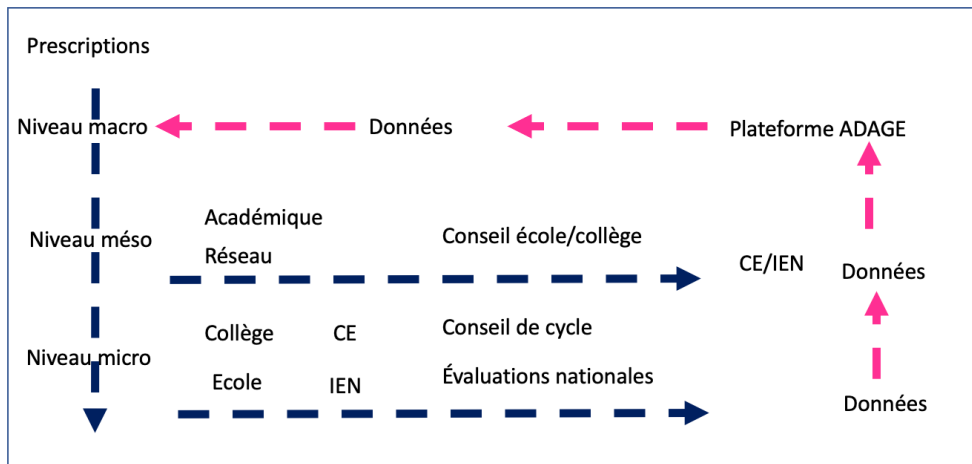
Prescriptions

Niveau macro

Données

Plateforme ADAGE

Académique

Niveau méso

Réseau

Conseil école/collège

CE/IEN

Données

Collège

CE

Conseil de cycle

Niveau micro

Ecole

IEN

Évaluations nationales

Données